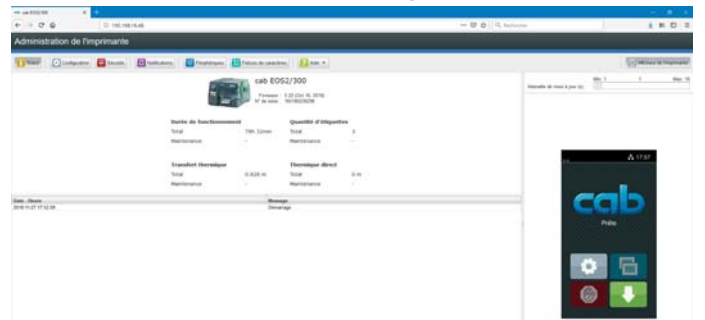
cab EOS2/300

192.168.16.46

Recherche

Administration de l'imprimante

Statut

Configuration

Sécurité

Notifications

Périphériques

Polices de caractères

Aide

Miroir de l'imprimante

cab EOS2/300

Firmware: 5.33 (Oct 15 2018)
N° de série: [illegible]

Durée de fonctionnement

Total 79h 32min

Maintenance -

Quantité d'étiquettes

Total 3

Maintenance -

Transfert thermique

Total 0.820 m

Maintenance -

Thermique direct

Total 0 m

Maintenance -

Date, Heure

2018-11-27 17:32:09

Message

Démarrage

Min: 1

Max: 10

Intervalle de mise à jour (s):

17:57

cab

Prêt